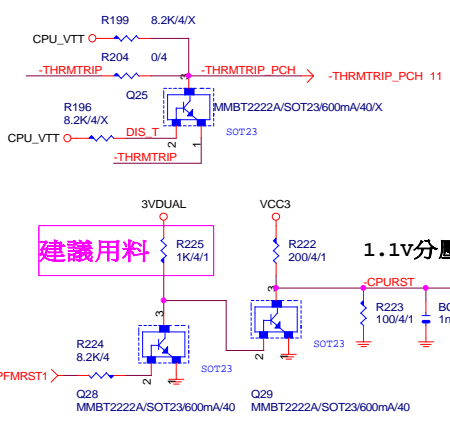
R199 8.2K/4/X
CPU_VTT
R204 0/4
-THRMTRIP
3
-THRMTRIP_PCH
-THRMTRIP_PCH 11
Q25
MMBT2222A/SOT23/600mA/40/X
R196
8.2K/4/X
2
SOT23
CPU_VTT
DIS_T
1
-THRMTRIP
3VDUAL
VCC3
建議用料
R225
1K/4/1
R222
200/4/1
1.1V分
-CPURST
3
R223
100/4/1
BC
1n
3
SOT23
R224
8.2K/4
2
1
SOT23
PFMRST1
2
Q28
Q29
MMBT2222A/SOT23/600mA/40
MMBT2222A/SOT23/600mA/40